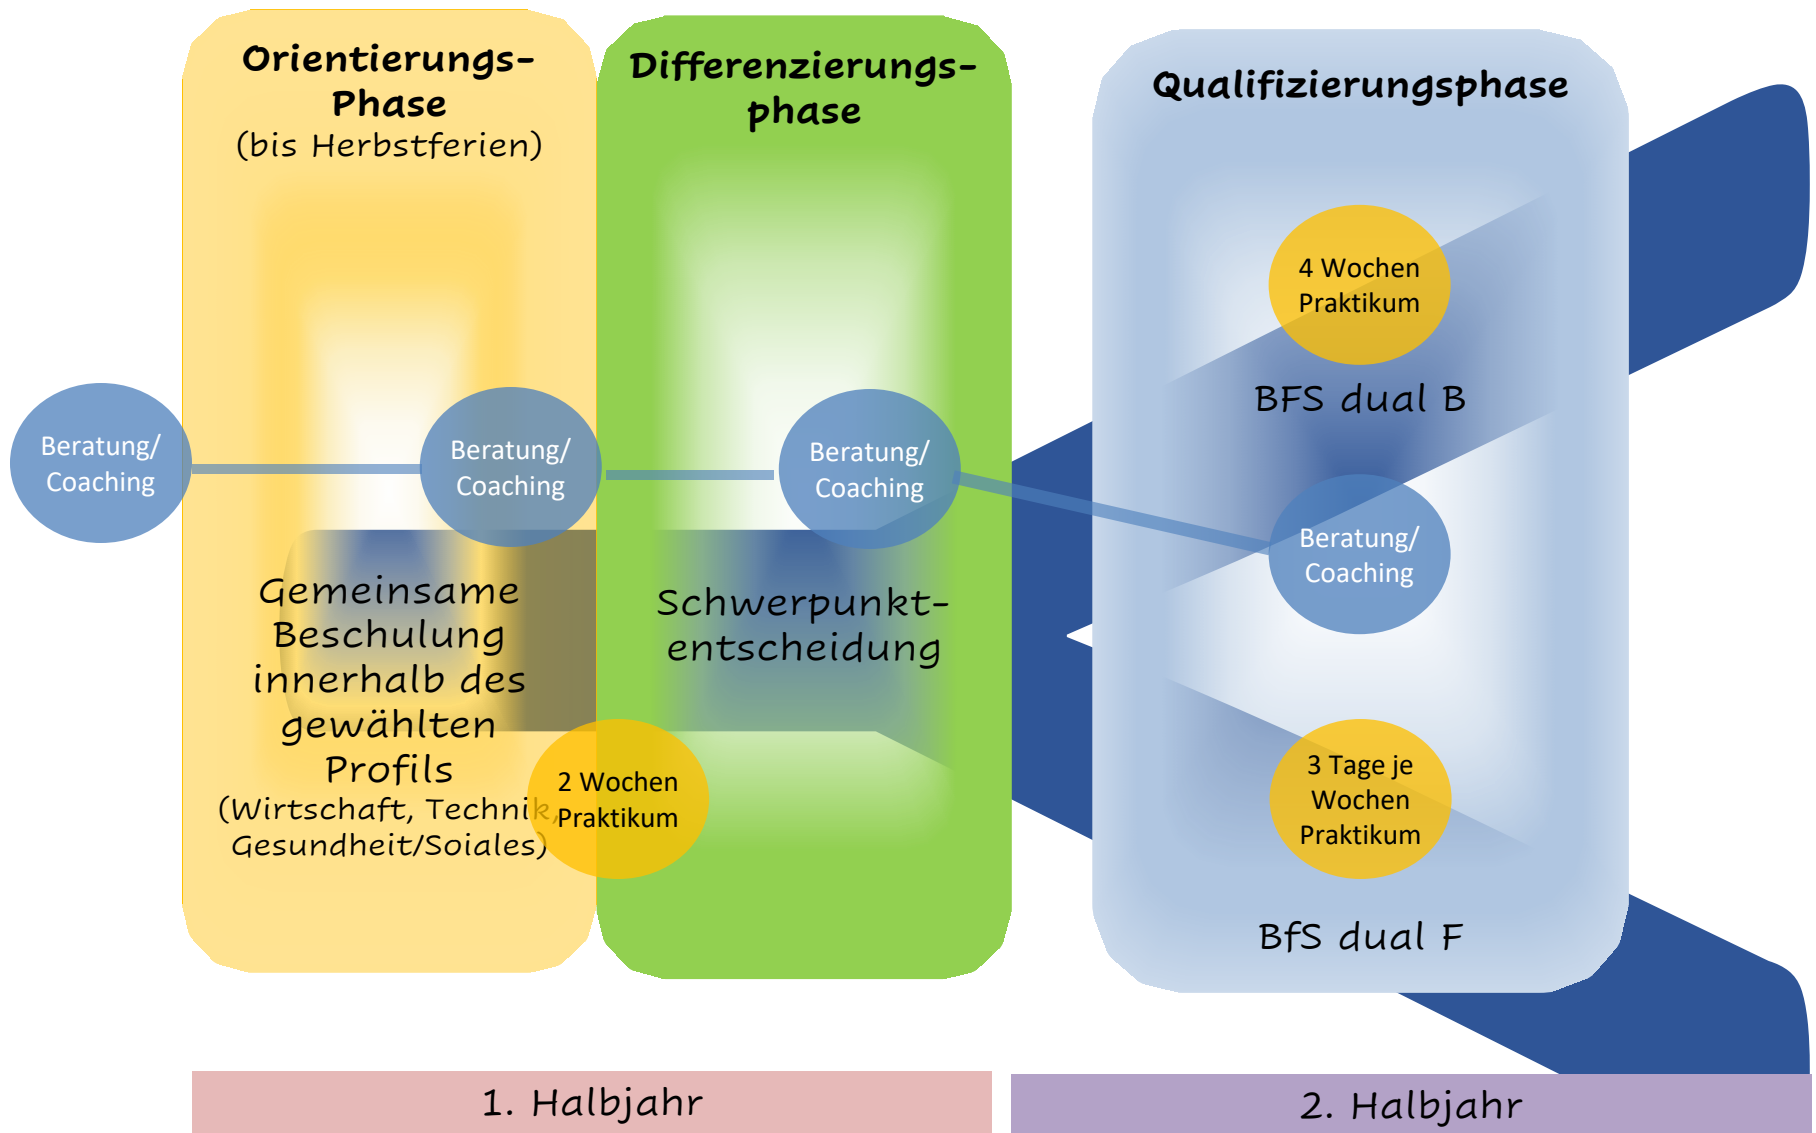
Orientierungs-Phase
(bis Herbstferien)

Differenzierungs-phase

Qualifizierungsphase

4 Wochen Praktikum

BFS dual B

Beratung/ Coaching

Beratung/ Coaching

Beratung/ Coaching

Beratung/ Coaching

Gemeinsame Beschulung innerhalb des gewählten Profils
(Wirtschaft, Technik, Gesundheit/Soiales)

2 Wochen Praktikum

Schwerpunkt-entscheidung

3 Tage je Wochen Praktikum

BfS dual F

1. Halbjahr

2. Halbjahr